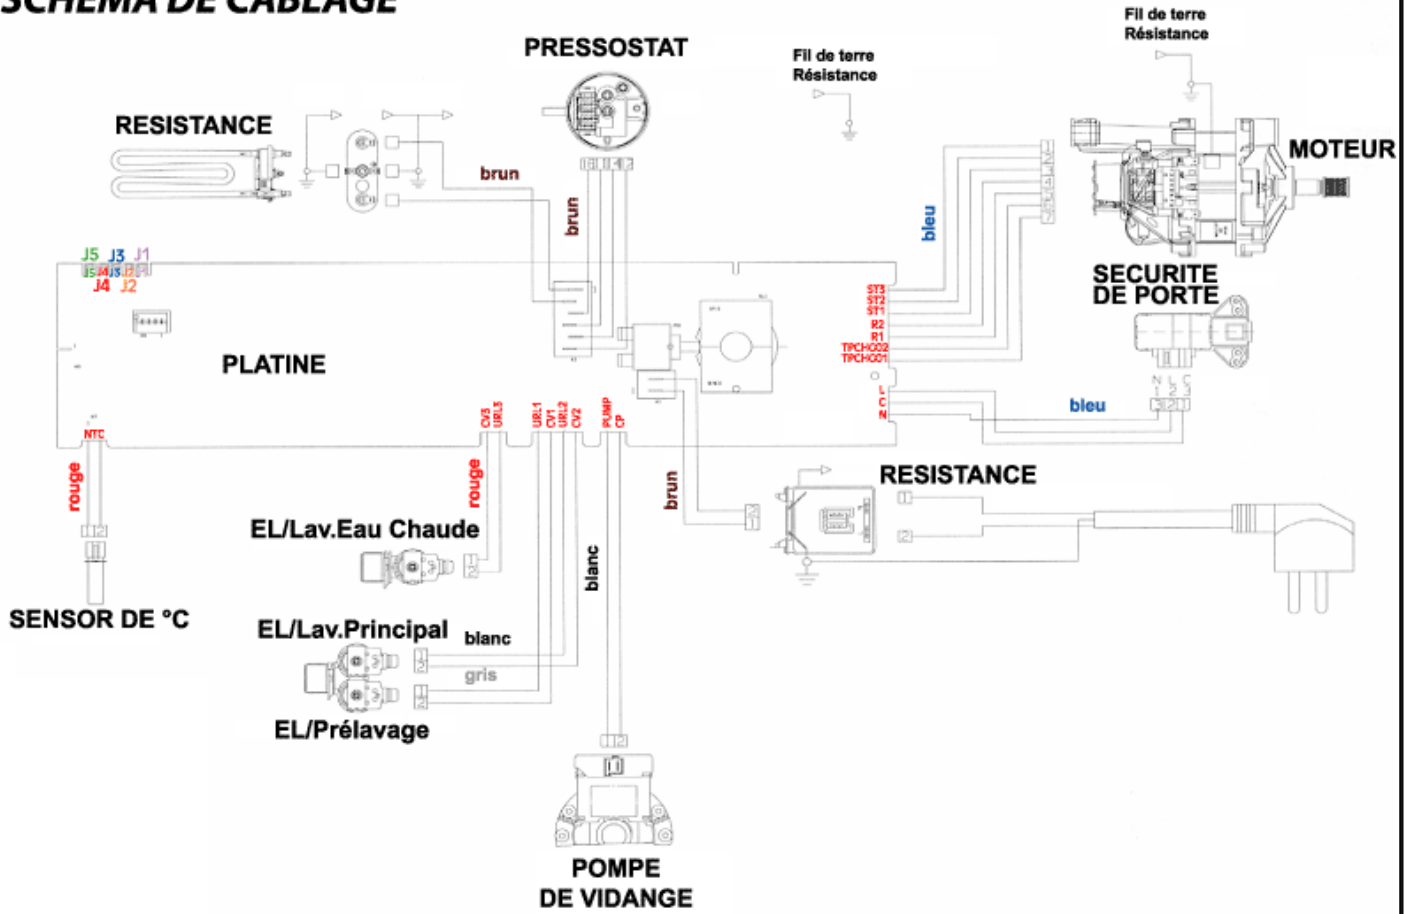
SCHEMA DE CABLAGE

PRESSOSTAT

Fil de terre Résistance

Fil de terre Résistance

RESISTANCE

brun

brun

bleu

MOTEUR

J5 J3 J1

J5 J4 J3 J2

J4 J2

SECURITE DE PORTE

ST3
ST2
ST1
R2
R1
TPCHG02
TPCHG01

PLATINE

L
C
N

N L C

bleu

NTC

CV3 URL3

URL1 CV1 URL2 CV2

PUMP CP

rouge

rouge

brun

RESISTANCE

EL/Lav.Eau Chaude

blanc

SENSOR DE °C

EL/Lav.Principal

blanc

gris

EL/Prélavage

POMPE DE VIDANGE